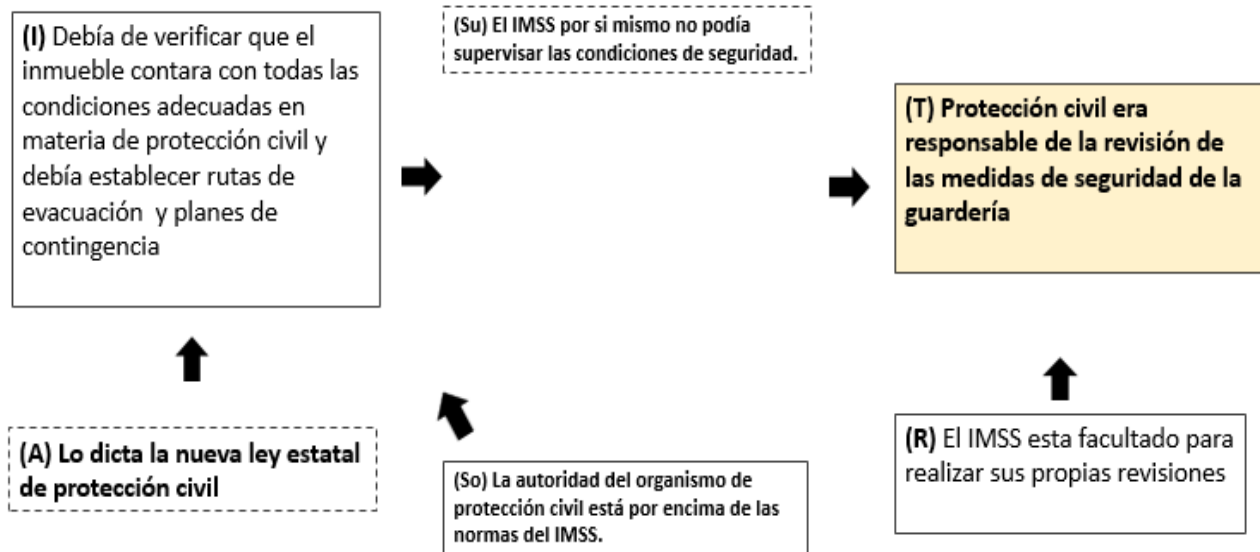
(I) Debía de verificar que el inmueble contara con todas las condiciones adecuadas en materia de protección civil y debía establecer rutas de evacuación  y planes de contingencia

(Su) El IMSS por si mismo no podía supervisar las condiciones de seguridad.

(T) Protección civil era responsable de la revisión de las medidas de seguridad de la guardería

(A) Lo dicta la nueva ley estatal de protección civil

(So) La autoridad del organismo de protección civil está por encima de las normas del IMSS.

(R) El IMSS esta facultado para realizar sus propias revisiones